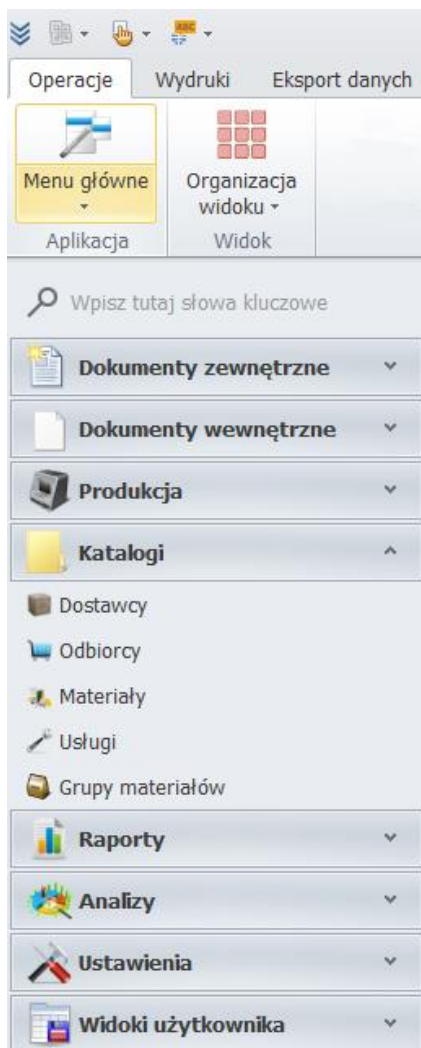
Operacje Wydruki Eksport danych

Menu główne
Aplikacja

Organizacja widoku
Widok

Wpisz tutaj słowa kluczowe

Dokumenty zewnętrzne

Dokumenty wewnętrzne

Produkcja

Katalogi

Dostawcy

Odbiorcy

Materiały

Usługi

Grupy materiałów

Raporty

Analizy

Ustawienia

Widoki użytkownika